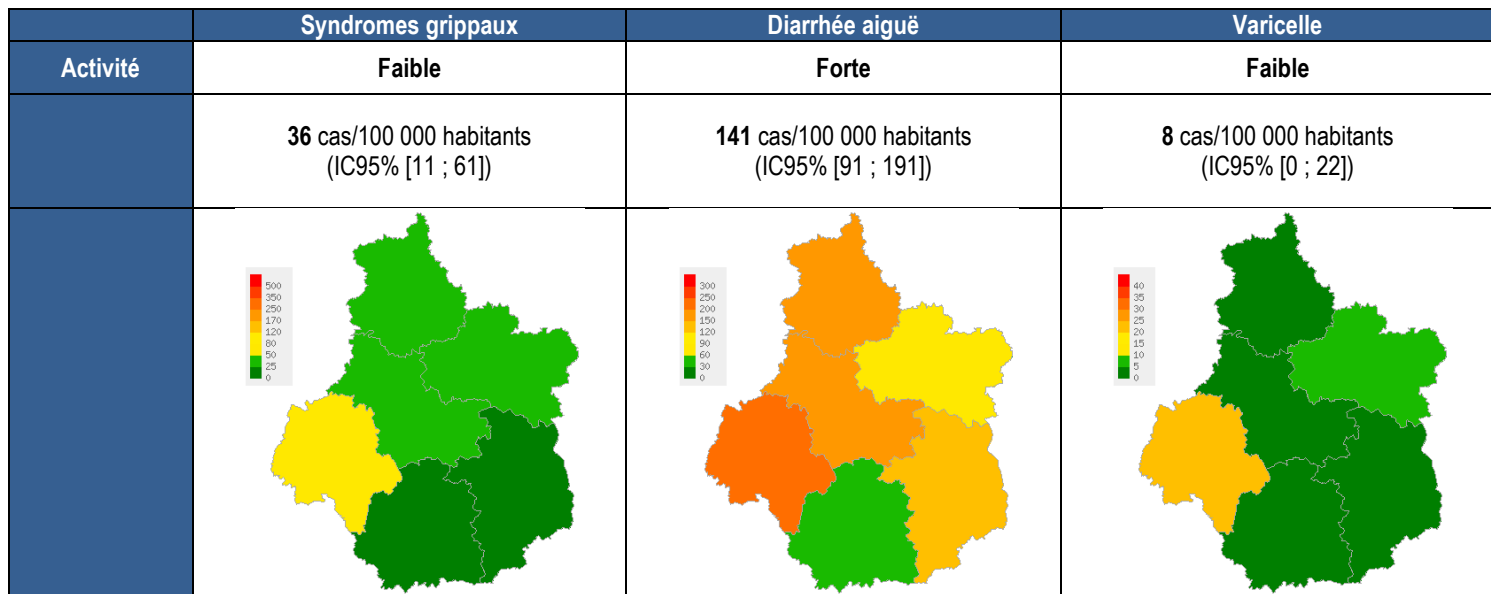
| | Syndromes grippaux | Diarrhée aiguë | Varicelle |
|---|---|---|---|
| Activité | Faible | Forte | Faible |
| | **36** cas/100 000 habitants (IC95% [11 ; 61]) | **141** cas/100 000 habitants (IC95% [91 ; 191]) | **8** cas/100 000 habitants (IC95% [0 ; 22]) |
| | 500 350 250 170 120 80 50 25 0 | 300 250 200 150 120 90 60 30 0 | 40 35 30 25 20 15 10 5 0 |